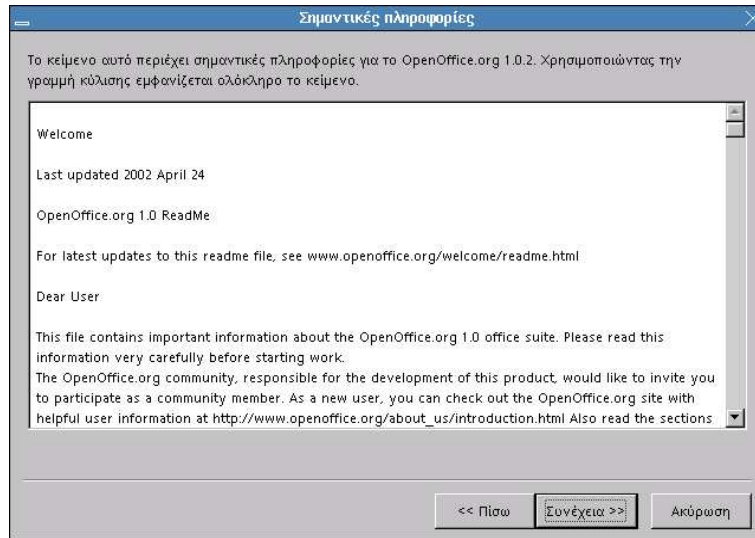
Σημαντικές πληροφορίες

Το κείμενο αυτό περιέχει σημαντικές πληροφορίες για το OpenOffice.org 1.0.2. Χρησιμοποιώντας την γραμμή κύλισης εμφανίζεται ολόκληρο το κείμενο.

Welcome

Last updated 2002 April 24

OpenOffice.org 1.0 ReadMe

For latest updates to this readme file, see www.openoffice.org/welcome/readme.html

Dear User

This file contains important information about the OpenOffice.org 1.0 office suite. Please read this information very carefully before starting work.
The OpenOffice.org community, responsible for the development of this product, would like to invite you to participate as a community member. As a new user, you can check out the OpenOffice.org site with helpful user information at http://www.openoffice.org/about_us/introduction.html Also read the sections

<< Πίσω

Συνέχεια >>

Ακύρωση